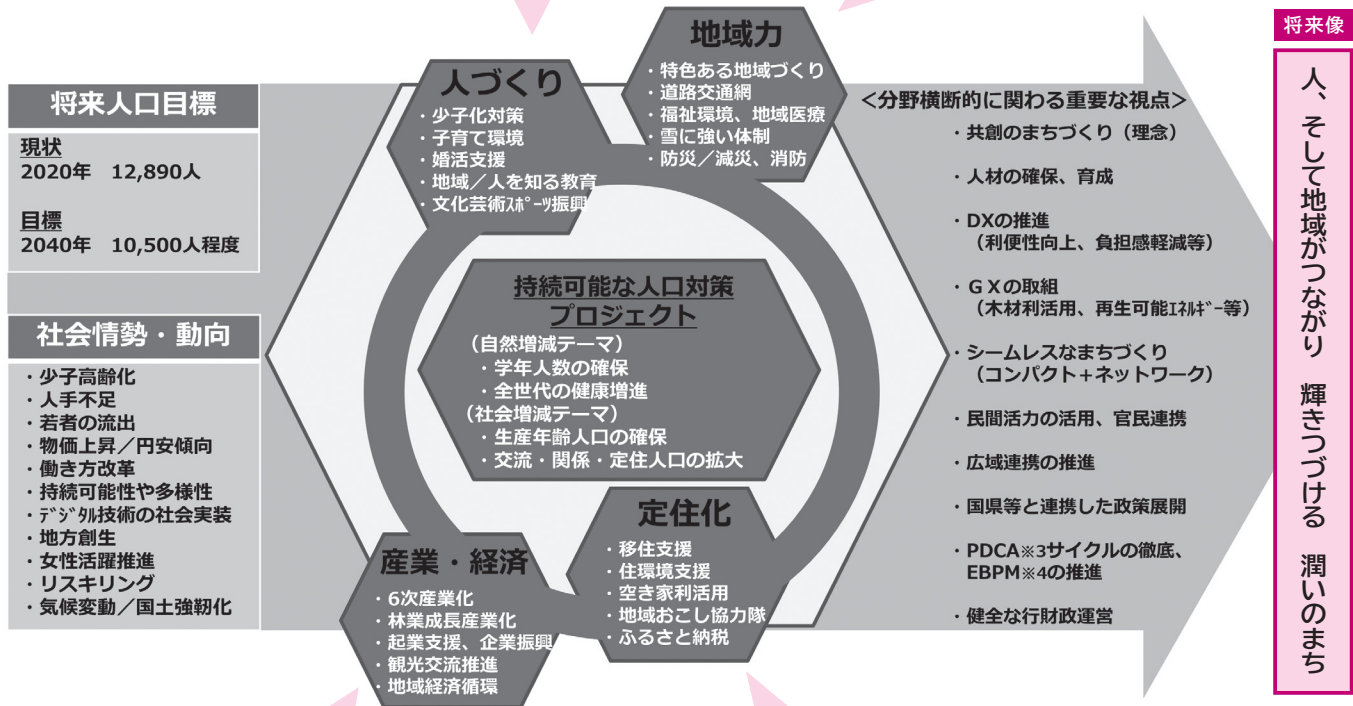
将来人口目標

現状
2020年　12,890人

目標
2040年　10,500人程度

社会情勢・動向

・少子高齢化
・人手不足
・若者の流出
・物価上昇／円安傾向
・働き方改革
・持続可能性や多様性
・ﾃﾞｼﾞﾀﾙ技術の社会実装
・地方創生
・女性活躍推進
・リスキリング
・気候変動／国土強靭化

人づくり
・少子化対策
・子育て環境
・婚活支援
・地域／人を知る教育
・文化芸術ｽﾎﾟｰﾂ振興

地域力
・特色ある地域づくり
・道路交通網
・福祉環境、地域医療
・雪に強い体制
・防災／減災、消防

持続可能な人口対策プロジェクト
（自然増減テーマ）
・学年人数の確保
・全世代の健康増進
（社会増減テーマ）
・生産年齢人口の確保
・交流・関係・定住人口の拡大

産業・経済
・6次産業化
・林業成長産業化
・起業支援、企業振興
・観光交流推進
・地域経済循環

定住化
・移住支援
・住環境支援
・空き家利活用
・地域おこし協力隊
・ふるさと納税

＜分野横断的に関わる重要な視点＞
・共創のまちづくり（理念）
・人材の確保、育成
・DXの推進
（利便性向上、負担感軽減等）
・ＧＸの取組
（木材利活用、再生可能ｴﾈﾙｷﾞｰ等）
・シームレスなまちづくり
（コンパクト＋ネットワーク）
・民間活力の活用、官民連携
・広域連携の推進
・国県等と連携した政策展開
・PDCA※3サイクルの徹底、EBPM※4の推進
・健全な行財政運営

将来像

人、そして地域がつながり　輝きつづける　潤いのまち